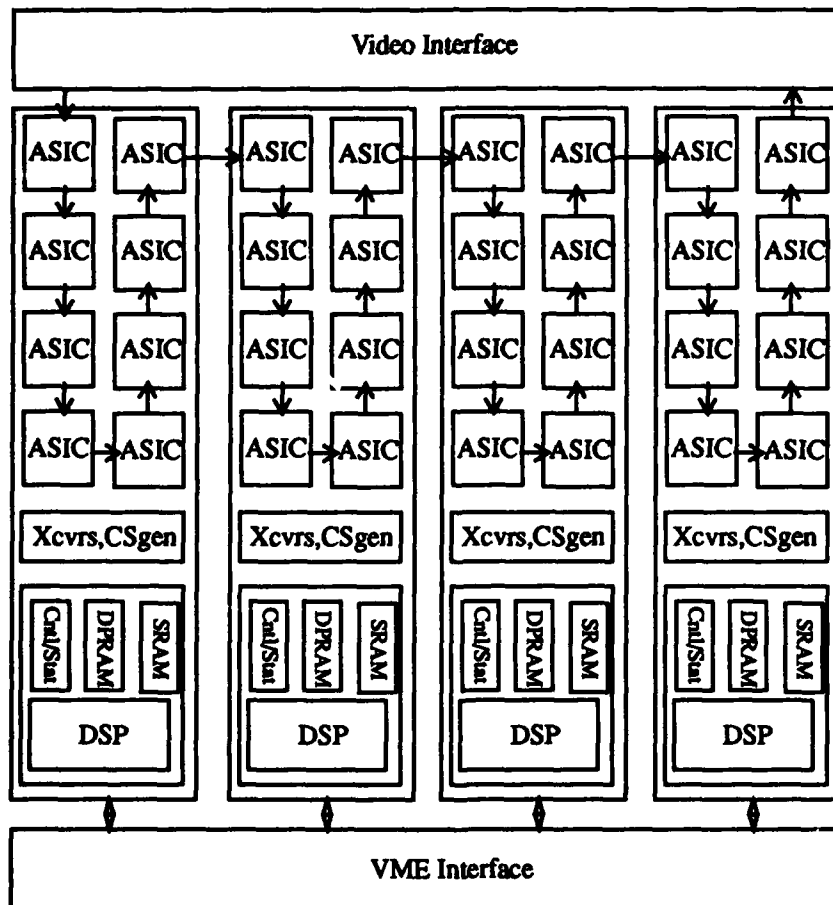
Video Interface

ASIC
ASIC
ASIC
ASIC
ASIC
ASIC
ASIC
ASIC
Xcvrs,CSgen
Cntl/Stat
DPRAM
SRAM
DSP

ASIC
ASIC
ASIC
ASIC
ASIC
ASIC
ASIC
ASIC
Xcvrs,CSgen
Cntl/Stat
DPRAM
SRAM
DSP

ASIC
ASIC
ASIC
ASIC
ASIC
ASIC
ASIC
ASIC
Xcvrs,CSgen
Cntl/Stat
DPRAM
SRAM
DSP

ASIC
ASIC
ASIC
ASIC
ASIC
ASIC
ASIC
ASIC
Xcvrs,CSgen
Cntl/Stat
DPRAM
SRAM
DSP

VME Interface